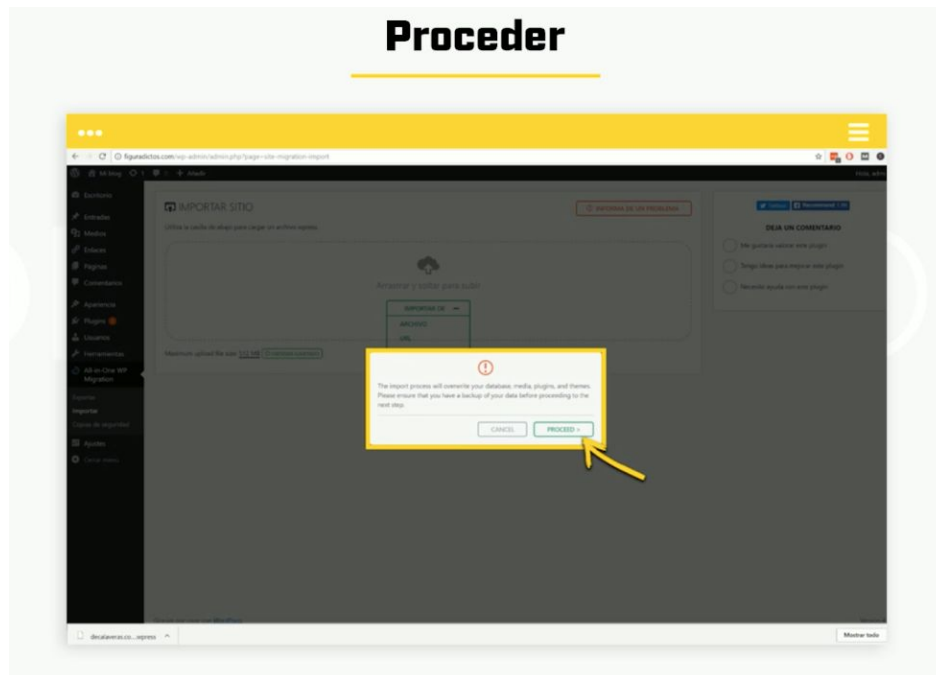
Proceder

figuradictos.com/wp-admin/admin.php?page=site-migration-import

Mi blog 1 0 + Añadir

Hola, admin

Escritorio
Entradas
Medios
Enlaces
Páginas
Comentarios
Apariencia
Plugins
Usuarios
Herramientas
All-in-One WP Migration
Exportar
Importar
Copias de seguridad
Ajustes
Cerrar menú

IMPORTAR SITIO

INFORMA DE UN PROBLEMA

Utiliza la casilla de abajo para cargar un archivo wpress.

Arrastrar y soltar para subir

IMPORTAR DE
ARCHIVO
URL

Maximum upload file size: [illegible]

Tweet Recomendar

DEJA UN COMENTARIO

Me gustaría valorar este plugin
Tengo ideas para mejorar este plugin
Necesito ayuda con este plugin

The import process will overwrite your database, media, plugins, and themes. Please ensure that you have a backup of your data before proceeding to the next step.

CANCEL
PROCEED >

Gracias por crear con WordPress.

decalaveras.co....wpress

Mostrar todo